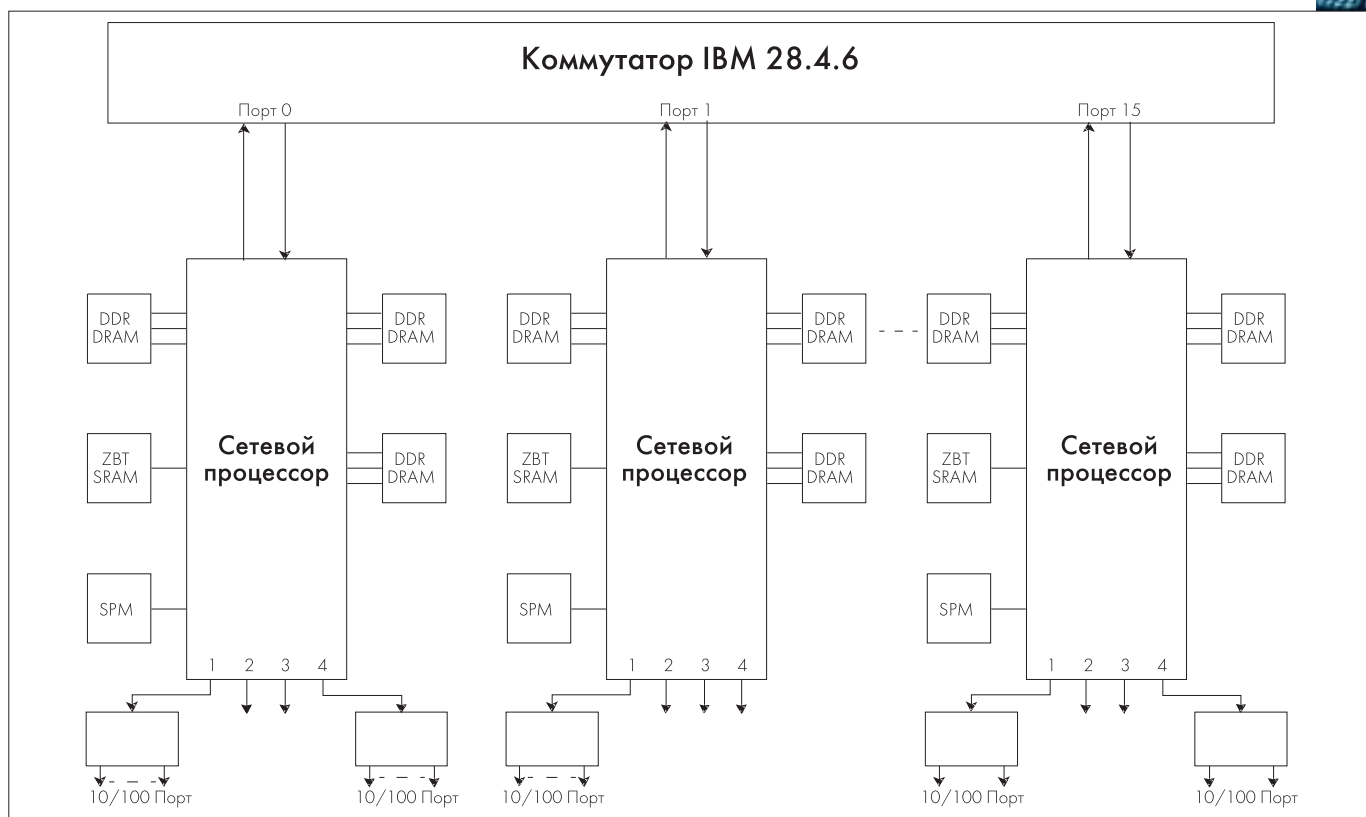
Коммутатор IBM 28.4.6

Порт 0

Порт 1

Порт 15

DDR DRAM

DDR DRAM

ZBT SRAM

Сетевой процессор

DDR DRAM

SPM

1 2 3 4

10/100 Порт

10/100 Порт

DDR DRAM

DDR DRAM

ZBT SRAM

Сетевой процессор

DDR DRAM

SPM

1 2 3 4

10/100 Порт

DDR DRAM

DDR DRAM

ZBT SRAM

Сетевой процессор

DDR DRAM

SPM

1 2 3 4

10/100 Порт

10/100 Порт